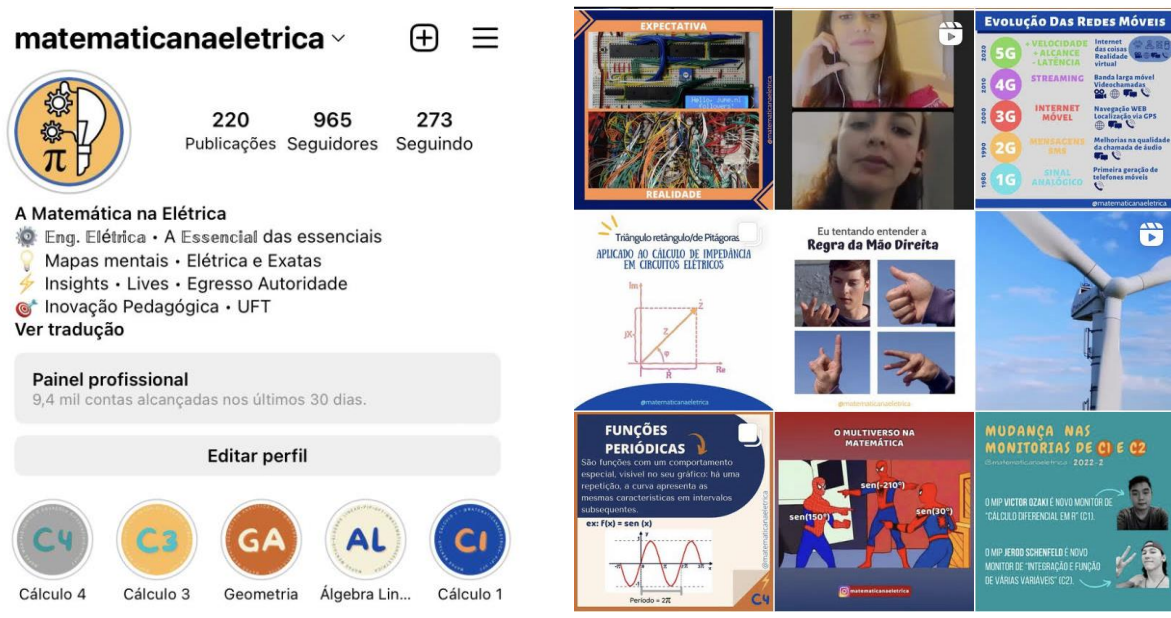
matematicanaeletrica

220 Publicações
965 Seguidores
273 Seguindo

A Matemática na Elétrica
⚙️ Eng. Elétrica • A Essencial das essenciais
💡 Mapas mentais • Elétrica e Exatas
⚡ Insights • Lives • Egresso Autoridade
🎯 Inovação Pedagógica • UFT
Ver tradução

Painel profissional
9,4 mil contas alcançadas nos últimos 30 dias.

Editar perfil

C4 Cálculo 4
C3 Cálculo 3
GA Geometria
AL Álgebra Lin...
C1 Cálculo 1

EXPECTATIVA
REALIDADE
@matematicanaeletrica

Evolução Das Redes Móveis
2020 5G + VELOCIDADE + ALCANCE - LATÊNCIA Internet das coisas Realidade virtual
2010 4G STREAMING Banda larga móvel Videochamadas
2000 3G INTERNET MÓVEL Navegação WEB Localização via GPS
1990 2G MENSAGENS SMS Melhorias na qualidade da chamada de áudio
1980 1G SINAL ANALÓGICO Primeira geração de telefones móveis
@matematicanaeletrica

Triângulo retângulo/de Pitágoras
APLICADO AO CÁLCULO DE IMPEDÂNCIA EM CIRCUITOS ELÉTRICOS
Im
jX
Z
φ
R
Re
@matematicanaeletrica

Eu tentando entender a
Regra da Mão Direita
@matematicanaeletrica

FUNÇÕES PERIÓDICAS
São funções com um comportamento especial, visível no seu gráfico: há uma repetição, a curva apresenta as mesmas características em intervalos subsequentes.
ex: f(x) = sen (x)
Período = 2π
@matematicanaeletrica
C4

O MULTIVERSO NA MATEMÁTICA
sen(-210°)
sen(150°)
sen(30°)
@matematicanaeletrica

MUDANÇA NAS MONITORIAS DE C1 E C2
@matematicanaeletrica 2022-2
O MIP VICTOR OZAKI É NOVO MONITOR DE "CÁLCULO DIFERENCIAL EM R" (C1).
O MIP JEROD SCHENFELD É NOVO MONITOR DE "INTEGRAÇÃO E FUNÇÃO DE VÁRIAS VARIÁVEIS" (C2).